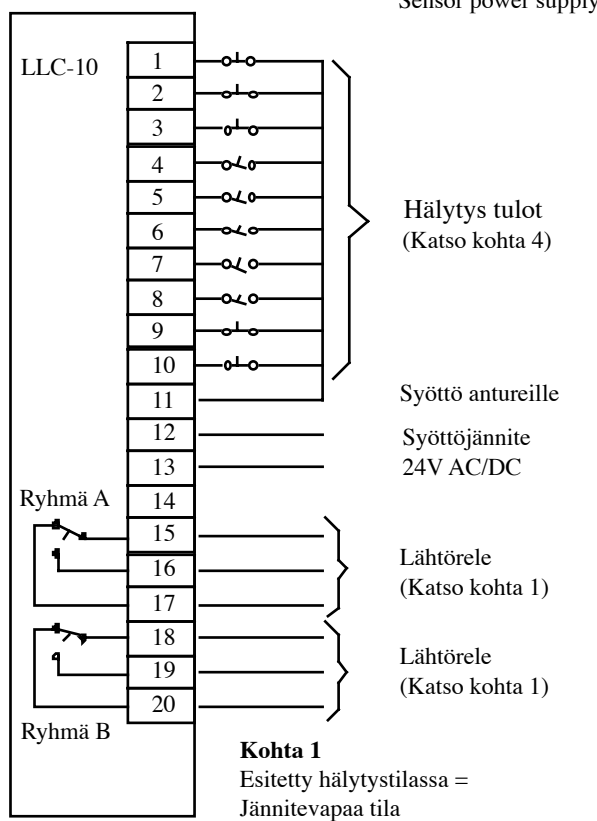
Sensor power supply

LLC-10

1
2
3
4
5
6
7
8
9
10
11
12
13
14
15
16
17
18
19
20

Hälytys tulot
(Katso kohta 4)

Syöttö antureille

Syöttöjännite
24V AC/DC

Ryhmä A

Lähtörele
(Katso kohta 1)

Lähtörele
(Katso kohta 1)

Ryhmä B

**Kohta 1**
Esitetty hälytystilassa =
Jännitevapaa tila